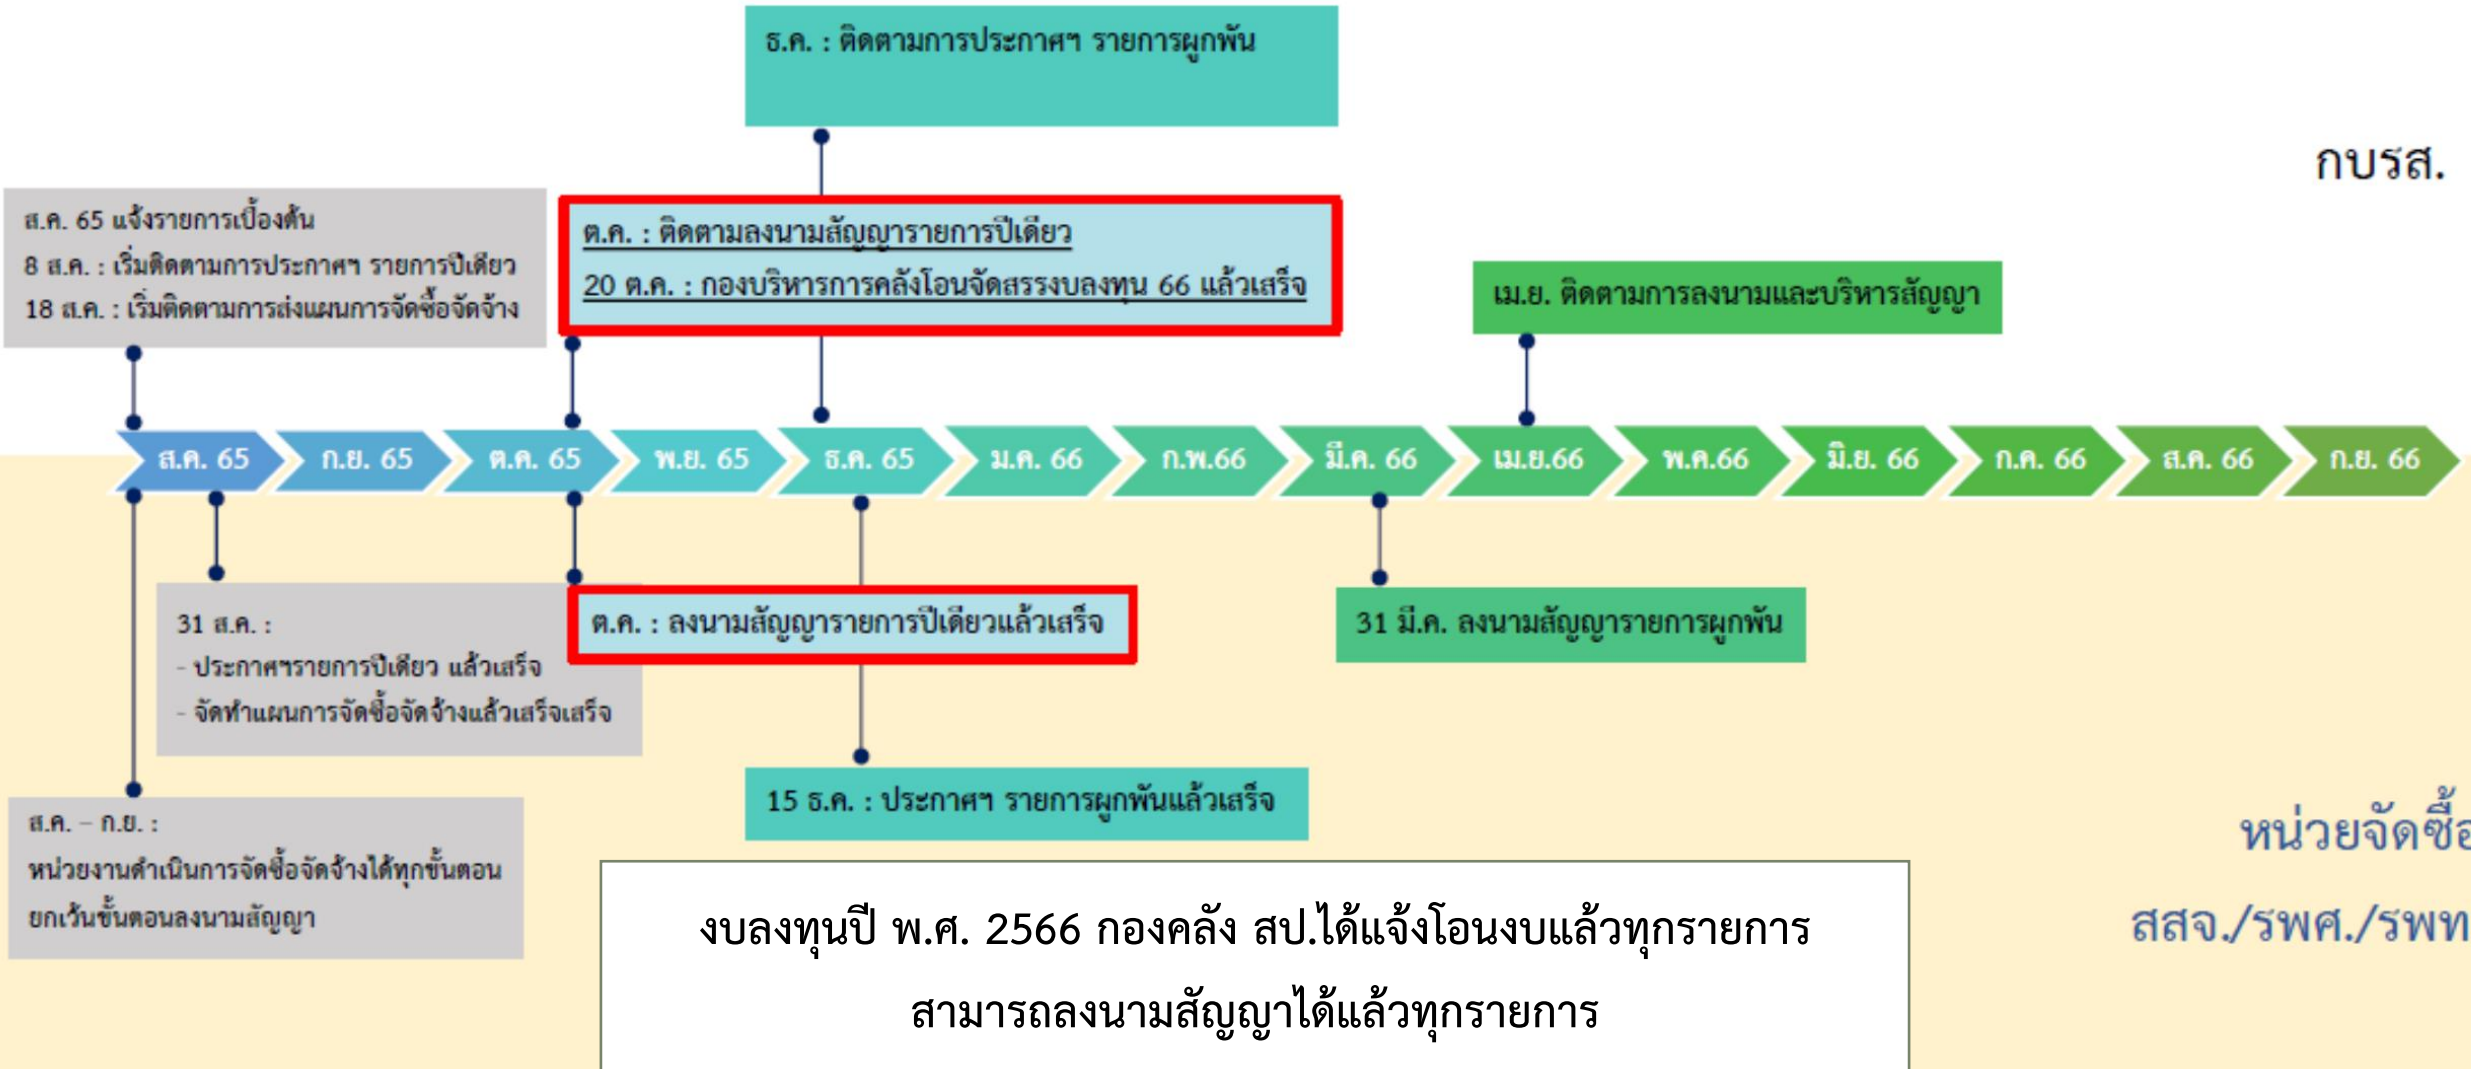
ธ.ค. : ติดตามการประกาศฯ รายการผูกพัน

กบรส.

ส.ค. 65 แจ้งรายการเบื้องต้น
8 ส.ค. : เริ่มติดตามการประกาศฯ รายการปีเดียว
18 ส.ค. : เริ่มติดตามการส่งแผนการจัดซื้อจัดจ้าง

ต.ค. : ติดตามลงนามสัญญารายการปีเดียว
20 ต.ค. : กองบริหารการคลังโอนจัดสรรงบลงทุน 66 แล้วเสร็จ

เม.ย. ติดตามการลงนามและบริหารสัญญา

ส.ค. 65 | ก.ย. 65 | ต.ค. 65 | พ.ย. 65 | ธ.ค. 65 | ม.ค. 66 | ก.พ.66 | มี.ค. 66 | เม.ย.66 | พ.ค.66 | มิ.ย. 66 | ก.ค. 66 | ส.ค. 66 | ก.ย. 66

31 ส.ค. :
- ประกาศฯรายการปีเดียว แล้วเสร็จ
- จัดทำแผนการจัดซื้อจัดจ้างแล้วเสร็จเสร็จ

ต.ค. : ลงนามสัญญารายการปีเดียวแล้วเสร็จ

31 มี.ค. ลงนามสัญญารายการผูกพัน

15 ธ.ค. : ประกาศฯ รายการผูกพันแล้วเสร็จ

ส.ค. – ก.ย. :
หน่วยงานดำเนินการจัดซื้อจัดจ้างได้ทุกขั้นตอน ยกเว้นขั้นตอนลงนามสัญญา

งบลงทุนปี พ.ศ. 2566 กองคลัง สป.ได้แจ้งโอนงบแล้วทุกรายการ
สามารถลงนามสัญญาได้แล้วทุกรายการ

หน่วยจัดซื้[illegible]
สสจ./รพศ./รพท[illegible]